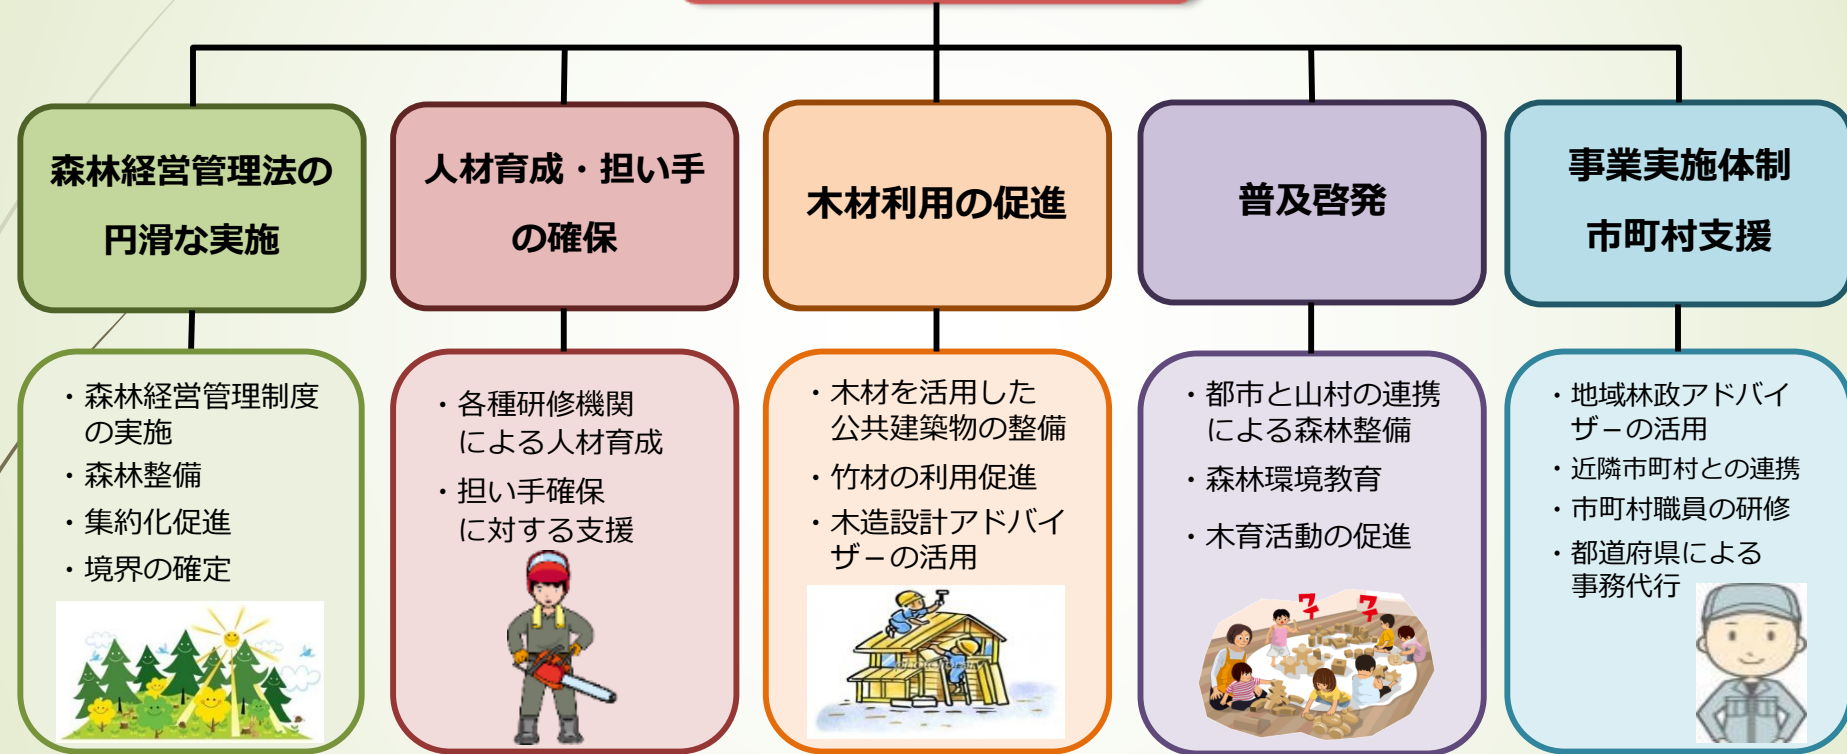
森林経営管理法の円滑な実施

・森林経営管理制度の実施
・森林整備
・集約化促進
・境界の確定

人材育成・担い手の確保

・各種研修機関による人材育成
・担い手確保に対する支援

木材利用の促進

・木材を活用した公共建築物の整備
・竹材の利用促進
・木造設計アドバイザーの活用

普及啓発

・都市と山村の連携による森林整備
・森林環境教育
・木育活動の促進

事業実施体制市町村支援

・地域林政アドバイザーの活用
・近隣市町村との連携
・市町村職員の研修
・都道府県による事務代行